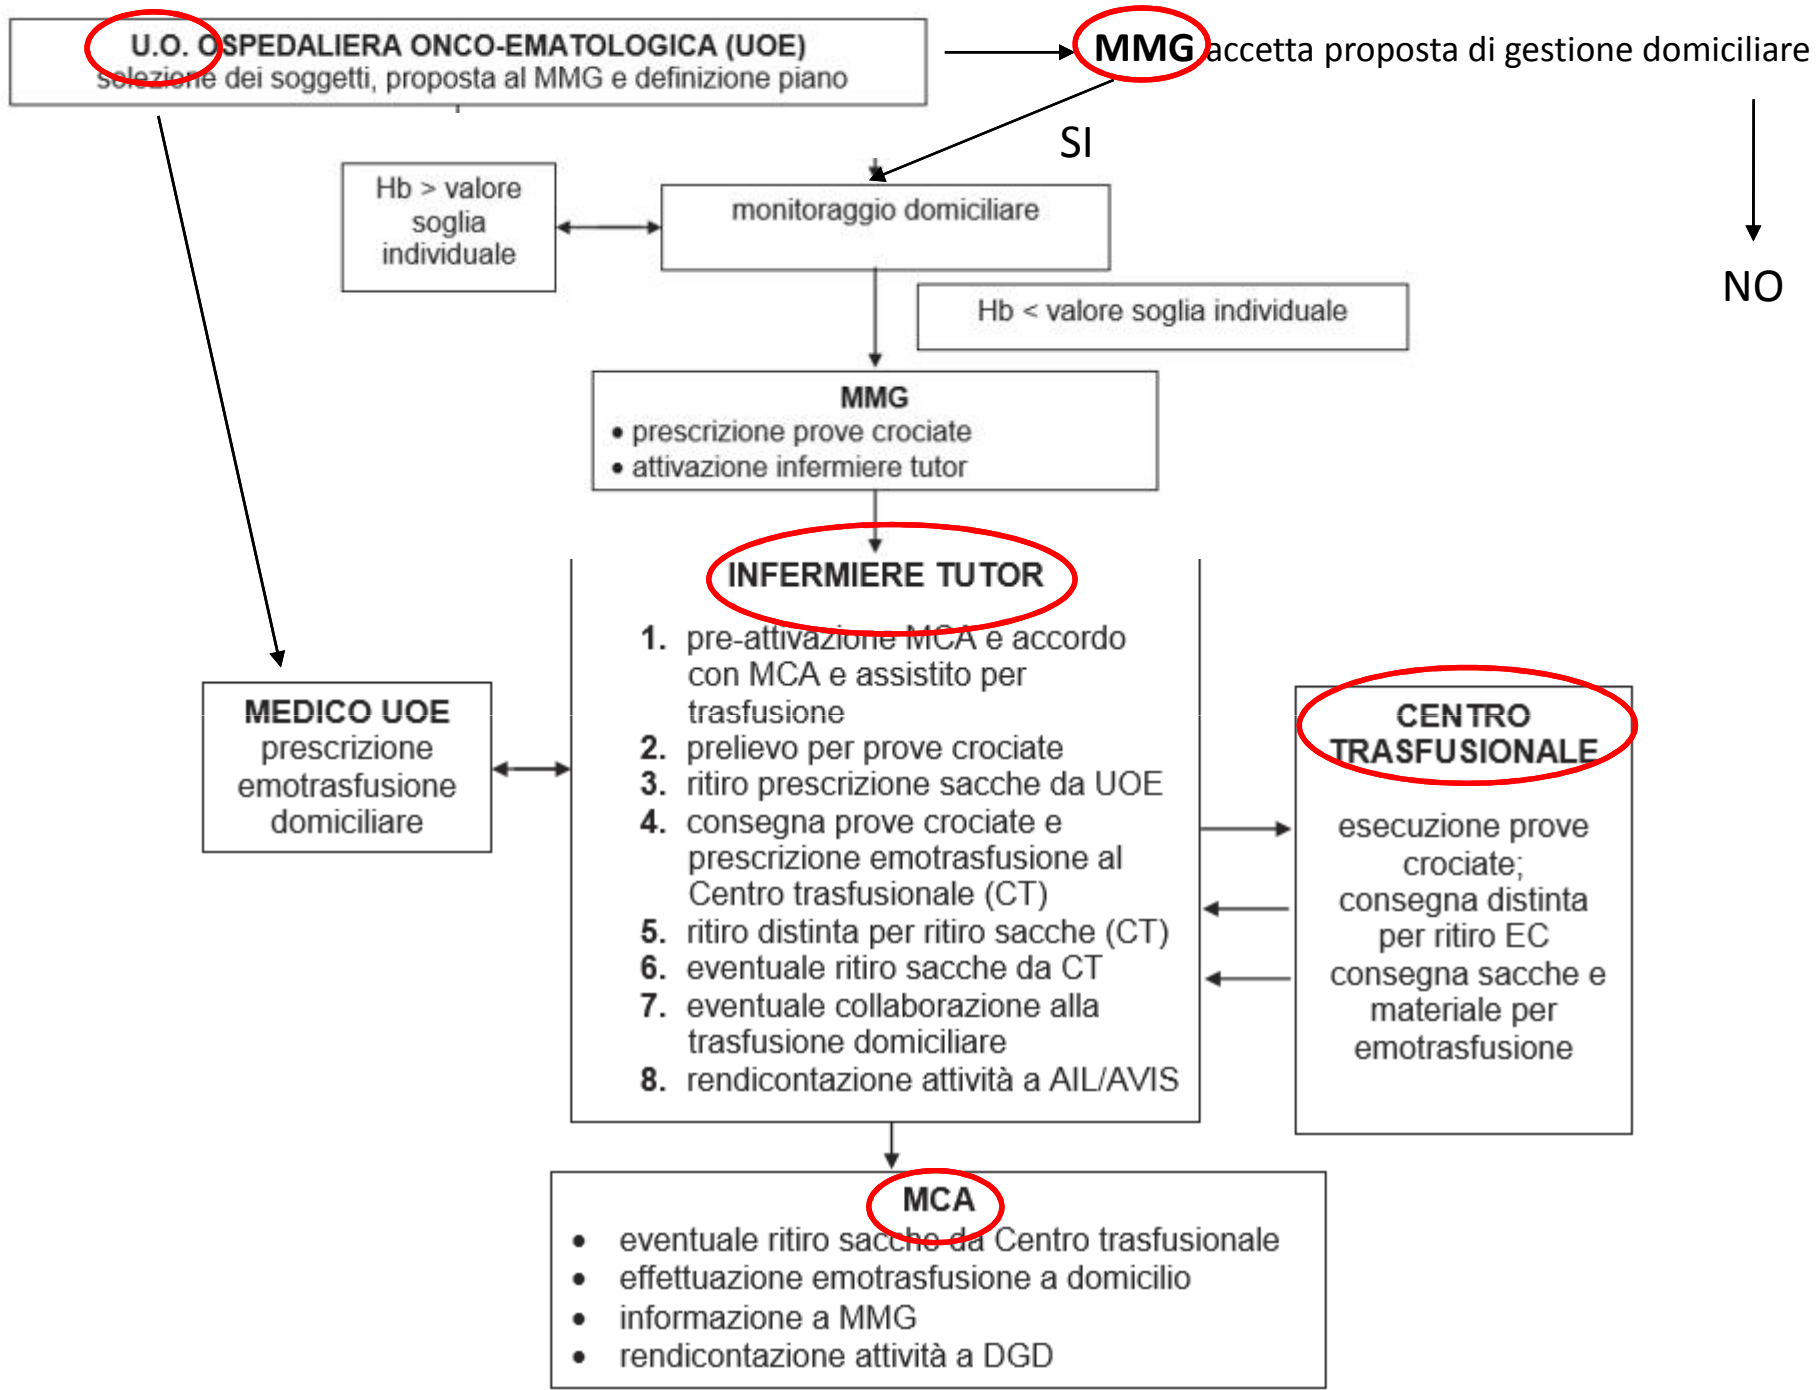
U.O. OSPEDALIERA ONCO-EMATOLOGICA (UOE)
selezione dei soggetti, proposta al MMG e definizione piano

MMG accetta proposta di gestione domiciliare

SI

NO

Hb > valore soglia individuale

monitoraggio domiciliare

Hb < valore soglia individuale

MMG
• prescrizione prove crociate
• attivazione infermiere tutor

INFERMIERE TUTOR
1. pre-attivazione MCA e accordo con MCA e assistito per trasfusione
2. prelievo per prove crociate
3. ritiro prescrizione sacche da UOE
4. consegna prove crociate e prescrizione emotrasfusione al Centro trasfusionale (CT)
5. ritiro distinta per ritiro sacche (CT)
6. eventuale ritiro sacche da CT
7. eventuale collaborazione alla trasfusione domiciliare
8. rendicontazione attività a AIL/AVIS

MEDICO UOE
prescrizione emotrasfusione domiciliare

CENTRO TRASFUSIONALE
esecuzione prove crociate;
consegna distinta per ritiro EC
consegna sacche e materiale per emotrasfusione

MCA
• eventuale ritiro sacche da Centro trasfusionale
• effettuazione emotrasfusione a domicilio
• informazione a MMG
• rendicontazione attività a DGD